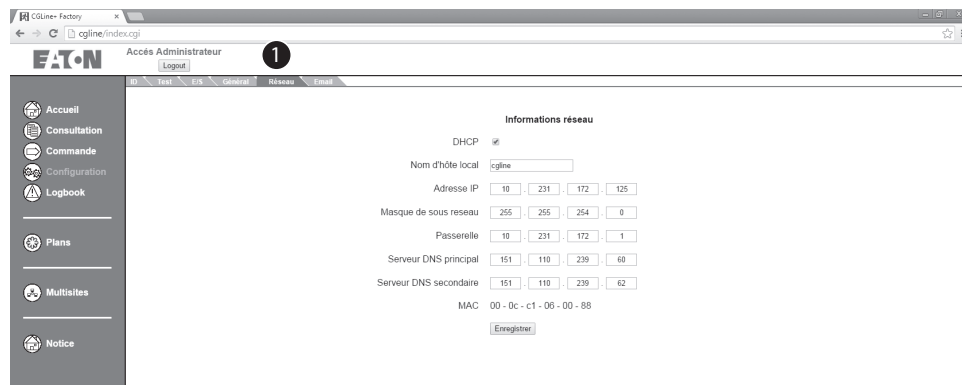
CGLine+ Factory

cgline/index.cgi

EATON

Accès Administrateur

Logout

1

ID Test E/S Général Réseau Email

Accueil
Consultation
Commande
Configuration
Logbook

Plans

Multisites

Notice

Informations réseau

DHCP ✔

Nom d'hôte local cgline

Adresse IP 10 . 231 . 172 . 125

Masque de sous reseau 255 . 255 . 254 . 0

Passerelle 10 . 231 . 172 . 1

Serveur DNS principal 151 . 110 . 239 . 60

Serveur DNS secondaire 151 . 110 . 239 . 62

MAC 00 - 0c - c1 - 06 - 00 - 88

Enregistrer